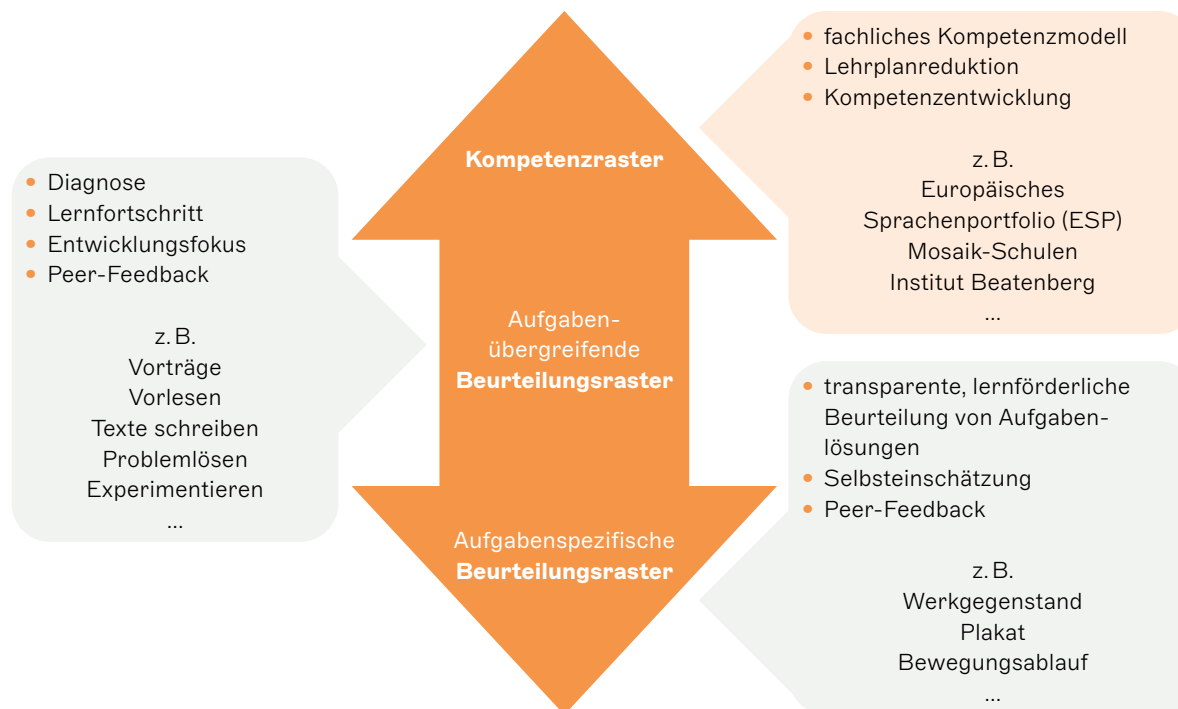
Kompetenzraster

Aufgabenübergreifende
**Beurteilungsraster**

Aufgabenspezifische
**Beurteilungsraster**

- fachliches Kompetenzmodell
- Lehrplanreduktion
- Kompetenzentwicklung

z. B.
Europäisches
Sprachenportfolio (ESP)
Mosaik-Schulen
Institut Beatenberg
...

- Diagnose
- Lernfortschritt
- Entwicklungsfokus
- Peer-Feedback

z. B.
Vorträge
Vorlesen
Texte schreiben
Problemlösen
Experimentieren
...

- transparente, lernförderliche Beurteilung von Aufgabenlösungen
- Selbsteinschätzung
- Peer-Feedback

z. B.
Werkgegenstand
Plakat
Bewegungsablauf
...